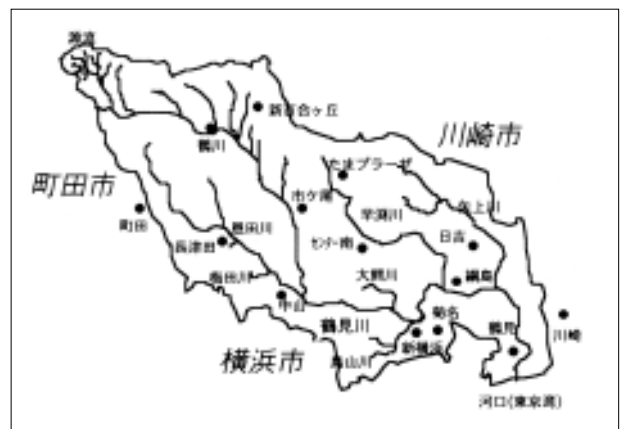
源流

新百合ヶ丘

川崎市

鶴川

町田市

たまプラーザ

市ケ尾

町田

恩田川

早渕川

矢上川

長津田

センター南

日吉

梅田川

大熊川

綱島

中山

鶴見川

菊名

鶴見

川崎

横浜市

鳥山川

新横浜

河口(東京湾)